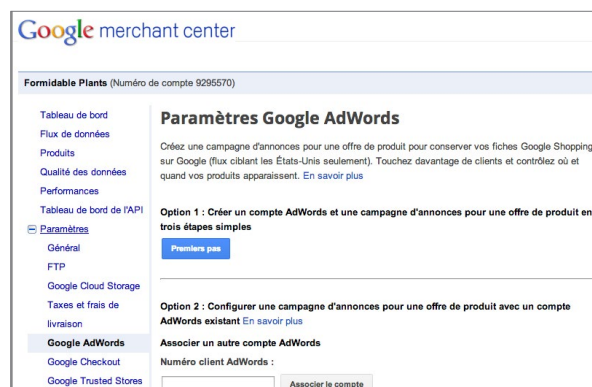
Google merchant center

Formidable Plants (Numéro de compte 9295570)

Tableau de bord
Flux de données
Produits
Qualité des données
Performances
Tableau de bord de l'API
Paramètres
Général
FTP
Google Cloud Storage
Taxes et frais de livraison
Google AdWords
Google Checkout
Google Trusted Stores

Paramètres Google AdWords

Créez une campagne d'annonces pour une offre de produit pour conserver vos fiches Google Shopping sur Google (flux ciblant les États-Unis seulement). Touchez davantage de clients et contrôlez où et quand vos produits apparaissent. En savoir plus

Option 1 : Créer un compte AdWords et une campagne d'annonces pour une offre de produit en trois étapes simples

Premiers pas

Option 2 : Configurer une campagne d'annonces pour une offre de produit avec un compte AdWords existant En savoir plus

Associer un autre compte AdWords

Numéro client AdWords :

Associer le compte